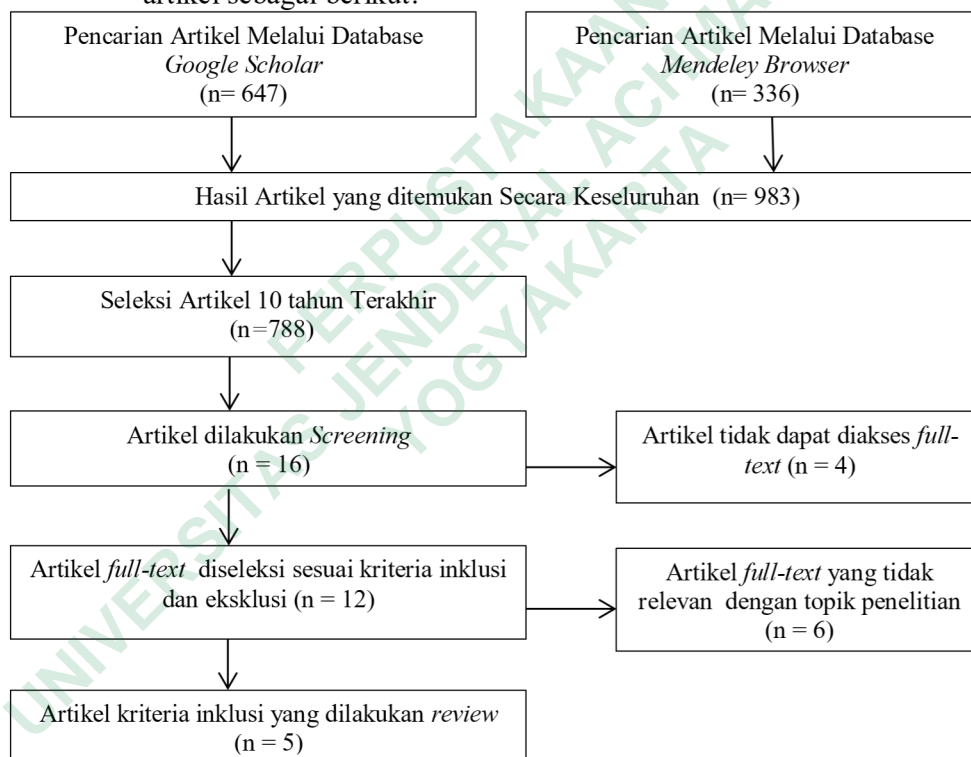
artikel sebagai berikut:

Pencarian Artikel Melalui Database *Google Scholar* (n= 647)

Pencarian Artikel Melalui Database *Mendeley Browser* (n= 336)

Hasil Artikel yang ditemukan Secara Keseluruhan (n= 983)

Seleksi Artikel 10 tahun Terakhir (n=788)

Artikel dilakukan *Screening* (n = 16)

Artikel tidak dapat diakses *full-text* (n = 4)

Artikel *full-text* diseleksi sesuai kriteria inklusi dan eksklusi (n = 12)

Artikel *full-text* yang tidak relevan dengan topik penelitian (n = 6)

Artikel kriteria inklusi yang dilakukan *review* (n = 5)

PERPUSTAKAAN UNIVERSITAS JENDERAL ACHMAD YANI YOGYAKARTA